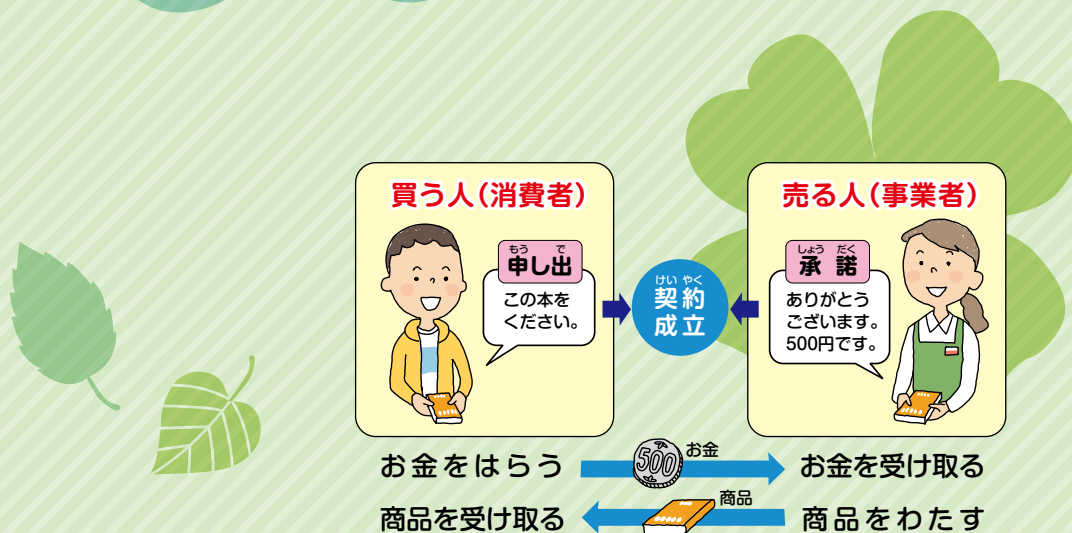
買う人(消費者)

もう で
申し出

この本をください。

けい やく
契約
成立

売る人(事業者)

しょう だく
承 諾

ありがとうございます。500円です。

お金をはらう

500
お金

お金を受け取る

商品を受け取る

商品

商品をわたす